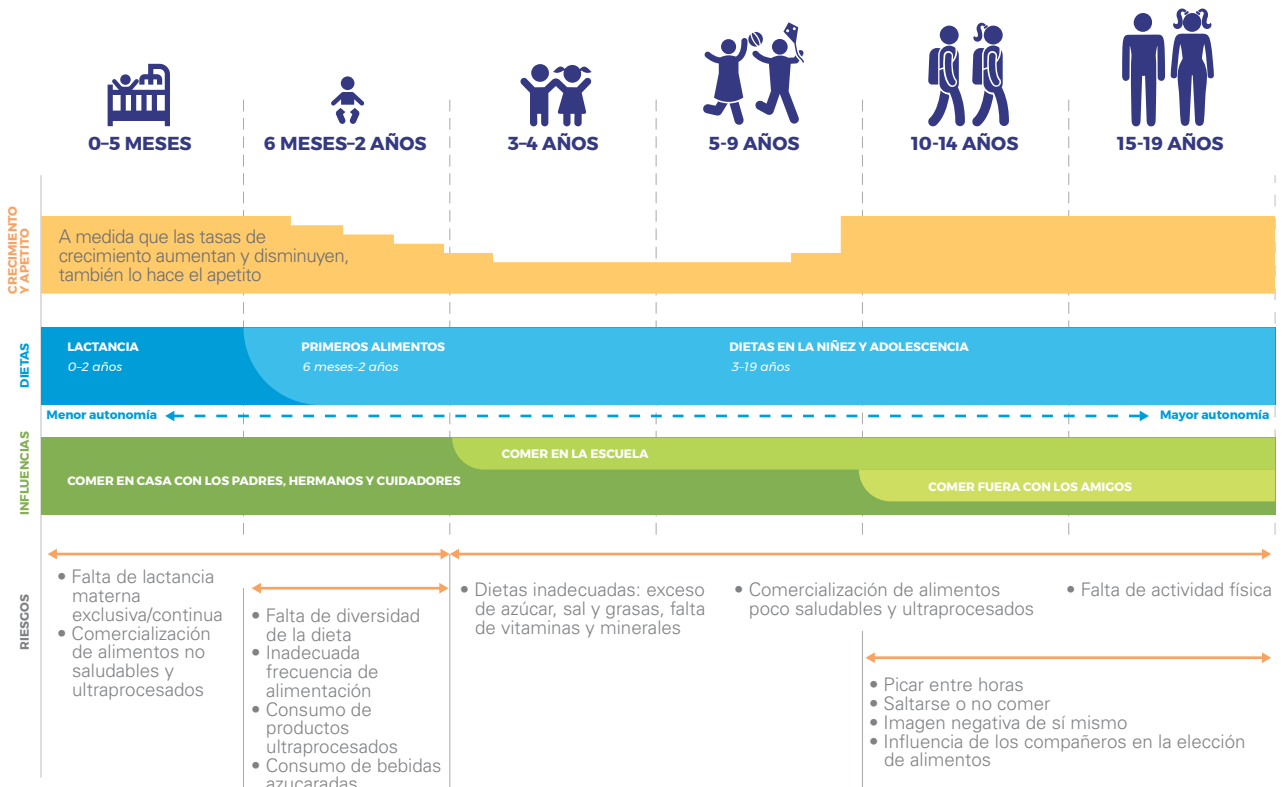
0–5 MESES

6 MESES–2 AÑOS

3–4 AÑOS

5-9 AÑOS

10-14 AÑOS

15-19 AÑOS

CRECIMIENTO Y APETITO

A medida que las tasas de crecimiento aumentan y disminuyen, también lo hace el apetito

DIETAS

LACTANCIA
0–2 años

PRIMEROS ALIMENTOS
6 meses–2 años

DIETAS EN LA NIÑEZ Y ADOLESCENCIA
3–19 años

Menor autonomía

Mayor autonomía

INFLUENCIAS

COMER EN LA ESCUELA

COMER EN CASA CON LOS PADRES, HERMANOS Y CUIDADORES

COMER FUERA CON LOS AMIGOS

RIESGOS

• Falta de lactancia materna exclusiva/continua
• Comercialización de alimentos no saludables y ultraprocesados

• Falta de diversidad de la dieta
• Inadecuada frecuencia de alimentación
• Consumo de productos ultraprocesados
• Consumo de bebidas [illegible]

• Dietas inadecuadas: exceso de azúcar, sal y grasas, falta de vitaminas y minerales

• Comercialización de alimentos poco saludables y ultraprocesados

• Falta de actividad física

• Picar entre horas
• Saltarse o no comer
• Imagen negativa de sí mismo
• Influencia de los compañeros en la elección de alimentos